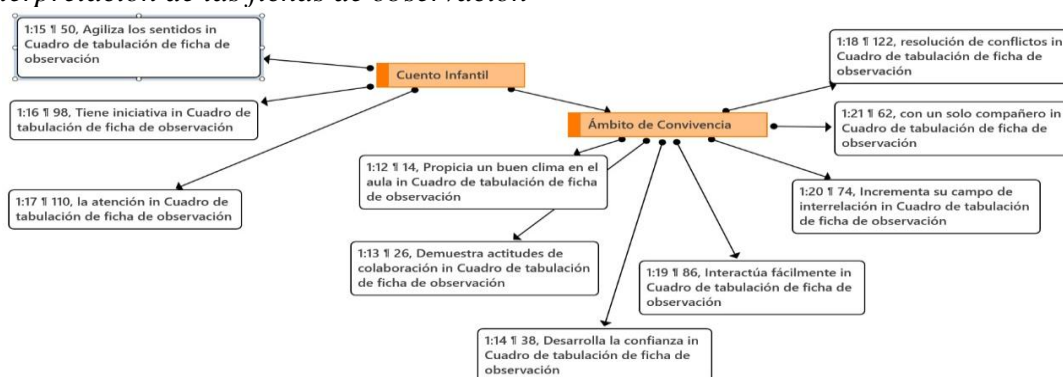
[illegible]erpretación de las fichas de observación

1:15 ¶ 50, Agiliza los sentidos in Cuadro de tabulación de ficha de observación

Cuento Infantil

1:16 ¶ 98, Tiene iniciativa in Cuadro de tabulación de ficha de observación

1:17 ¶ 110, la atención in Cuadro de tabulación de ficha de observación

1:18 ¶ 122, resolución de conflictos in Cuadro de tabulación de ficha de observación

Ámbito de Convivencia

1:21 ¶ 62, con un solo compañero in Cuadro de tabulación de ficha de observación

1:12 ¶ 14, Propicia un buen clima en el aula in Cuadro de tabulación de ficha de observación

1:20 ¶ 74, Incrementa su campo de interrelación in Cuadro de tabulación de ficha de observación

1:13 ¶ 26, Demuestra actitudes de colaboración in Cuadro de tabulación de ficha de observación

1:19 ¶ 86, Interactúa fácilmente in Cuadro de tabulación de ficha de observación

1:14 ¶ 38, Desarrolla la confianza in Cuadro de tabulación de ficha de observación